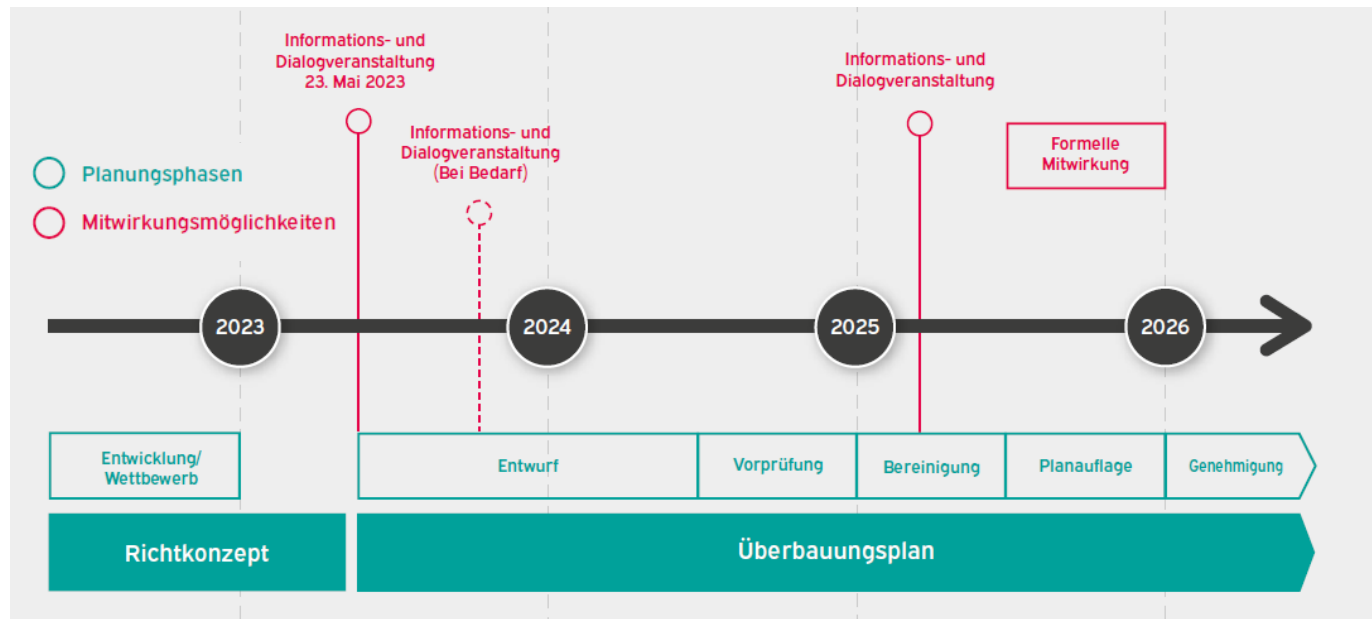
Informations- und Dialogveranstaltung 23. Mai 2023

Informations- und Dialogveranstaltung (Bei Bedarf)

Informations- und Dialogveranstaltung

Formelle Mitwirkung

Planungsphasen

Mitwirkungsmöglichkeiten

2023

2024

2025

2026

Entwicklung/ Wettbewerb

Entwurf

Vorprüfung

Bereinigung

Planauflage

Genehmigung

Richtkonzept

Überbauungsplan